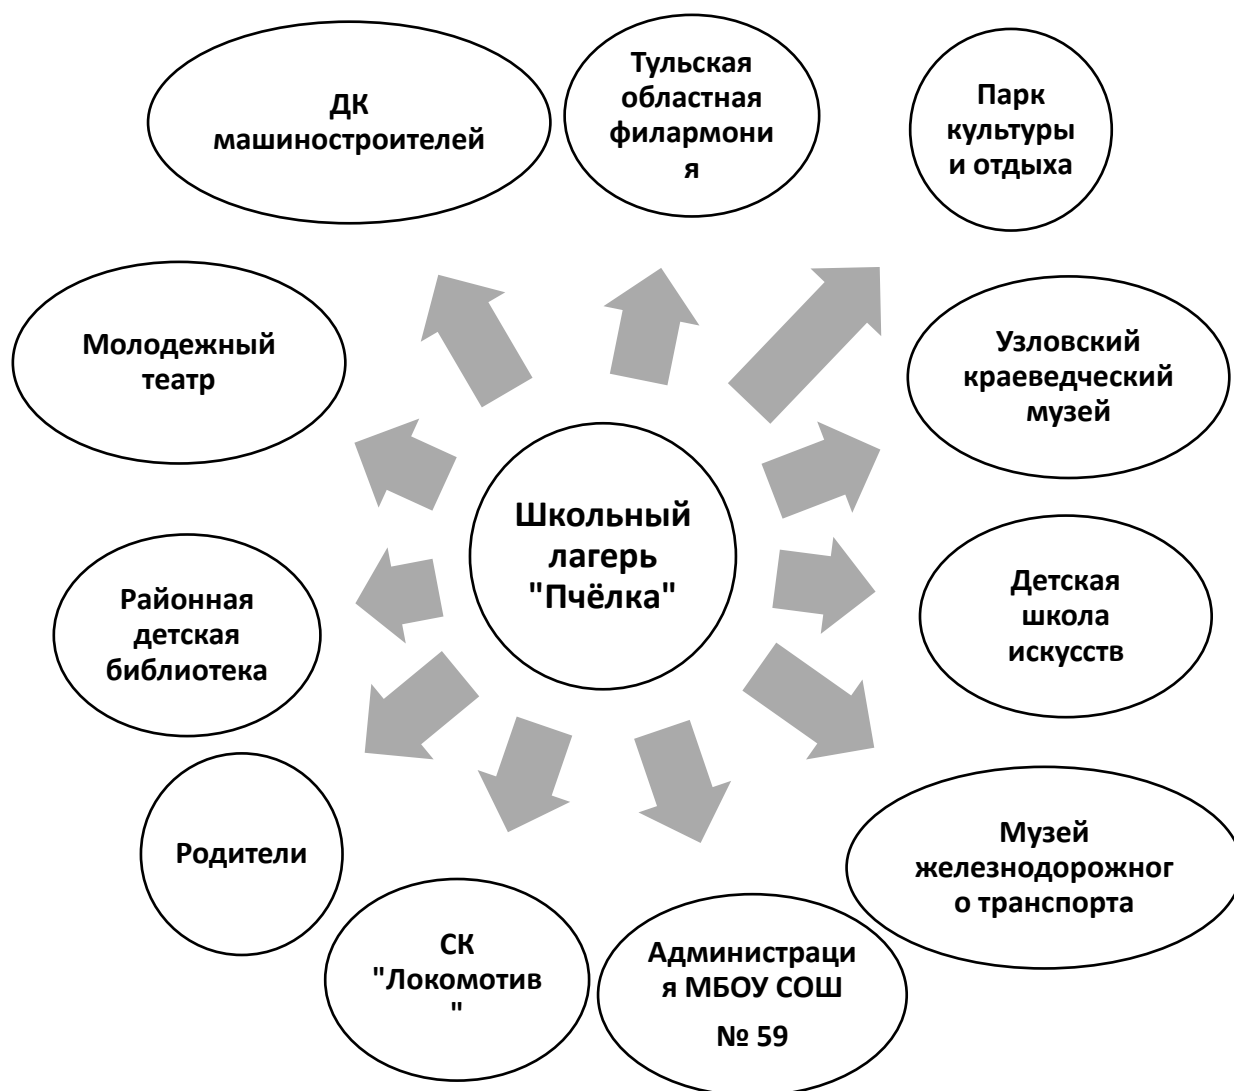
ДК машиностроителей

Тульская областная филармони я

Парк культуры и отдыха

Молодежный театр

Узловский краеведческий музей

Школьный лагерь "Пчёлка"

Районная детская библиотека

Детская школа искусств

Родители

Музей железнодорожног о транспорта

СК "Локомотив "

Администраци я МБОУ СОШ № 59